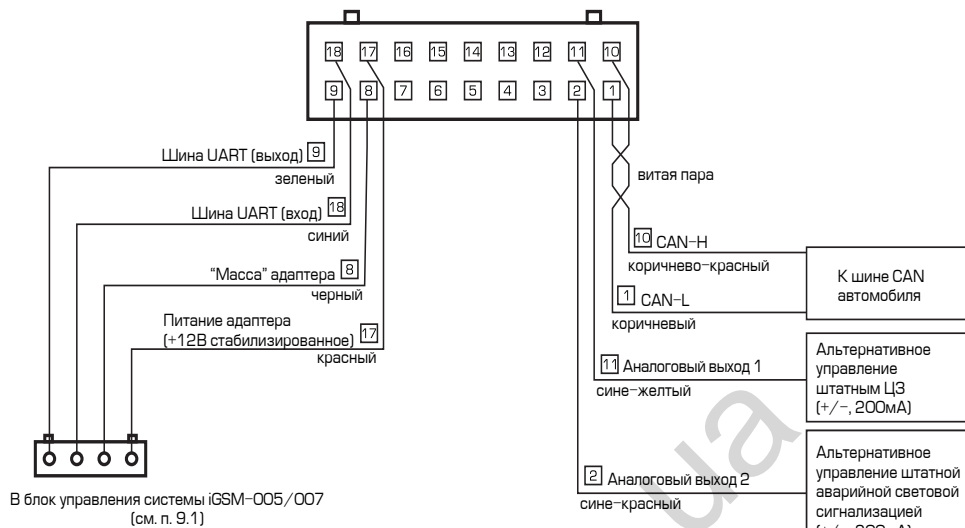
18 17 16 15 14 13 12 11 10
9 8 7 6 5 4 3 2 1

Шина UART (выход) 9
зеленый

Шина UART (вход) 18
синий

"Масса" адаптера 8
черный

Питание адаптера (+12В стабилизированное) 17
красный

В блок управления системы iGSM-005/007 (см. п. 9.1)

витая пара

10 CAN-H
коричнево-красный

1 CAN-L
коричневый

К шине CAN автомобиля

11 Аналоговый выход 1
сине-желтый

Альтернативное управление штатным ЦЗ (+/-, 200мА)

2 Аналоговый выход 2
сине-красный

Альтернативное управление штатной аварийной световой сигнализацией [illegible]

ua